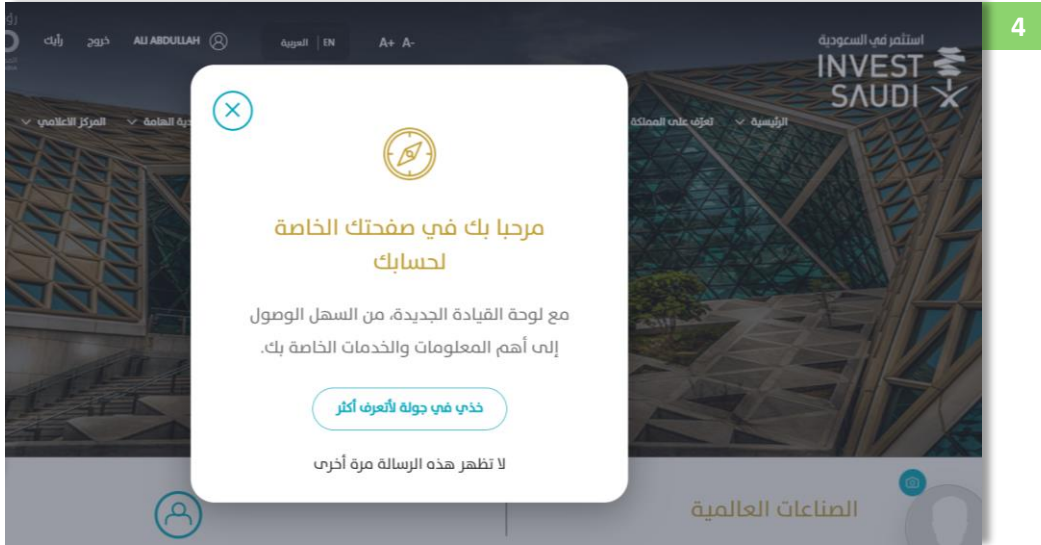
4

استثمر في السعودية
INVEST SAUDI

A+ A-

EN | العربية

ALI ABDULLAH

خروج

رأيك

الرئيسية

تعرف على المملكة

العامة

المركز الاعلامي

مرحبا بك في صفحتك الخاصة لحسابك

مع لوحة القيادة الجديدة، من السهل الوصول إلى أهم المعلومات والخدمات الخاصة بك.

خذني في جولة لأتعرف أكثر

لا تظهر هذه الرسالة مرة أخرى

الصناعات العالمية